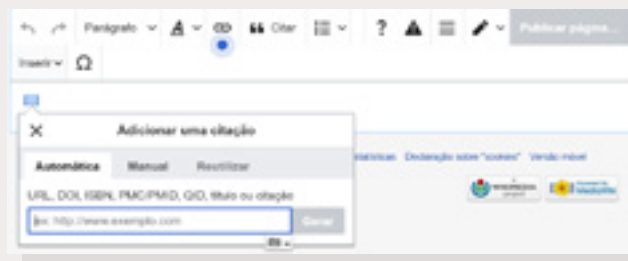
Parágrafo
Citar
Publicar página...
Inserir
Ω
Adicionar uma citação
Automático
Manual
Reutilizar
URL, DOI, ISBN, PMC/PMID, QID, título ou citação
Ex: http://www.exemplo.com
Gerar
estatísticas
Declaração sobre "cookies"
Versão móvel